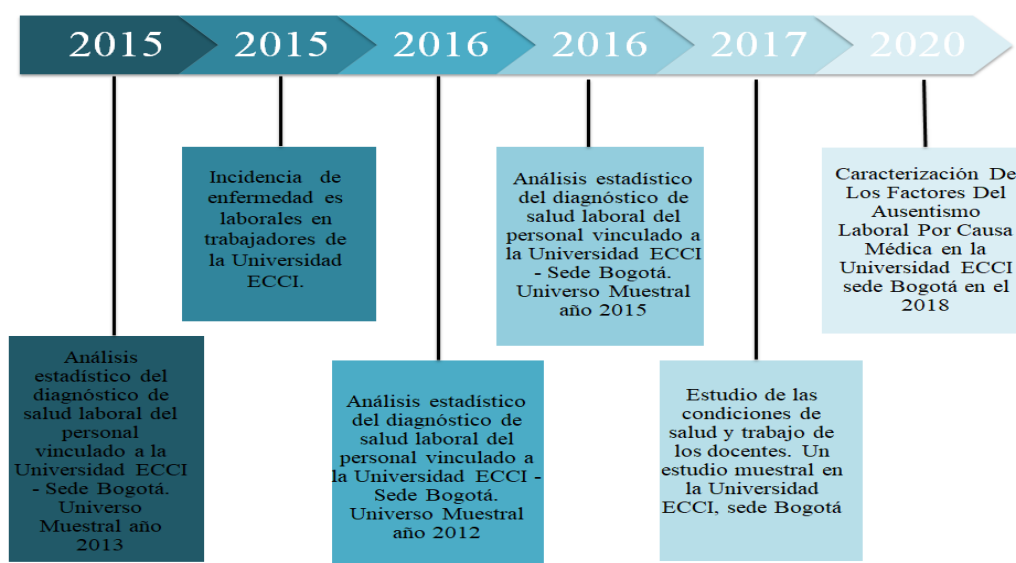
2015 2015 2016 2016 2017 2020

Análisis estadístico del diagnóstico de salud laboral del personal vinculado a la Universidad ECCI - Sede Bogotá. Universo Muestral año 2013

Incidencia de enfermedad es laborales en trabajadores de la Universidad ECCI.

Análisis estadístico del diagnóstico de salud laboral del personal vinculado a la Universidad ECCI - Sede Bogotá. Universo Muestral año 2012

Análisis estadístico del diagnóstico de salud laboral del personal vinculado a la Universidad ECCI - Sede Bogotá. Universo Muestral año 2015

Estudio de las condiciones de salud y trabajo de los docentes. Un estudio muestral en la Universidad ECCI, sede Bogotá

Caracterización De Los Factores Del Ausentismo Laboral Por Causa Médica en la Universidad ECCI sede Bogotá en el 2018